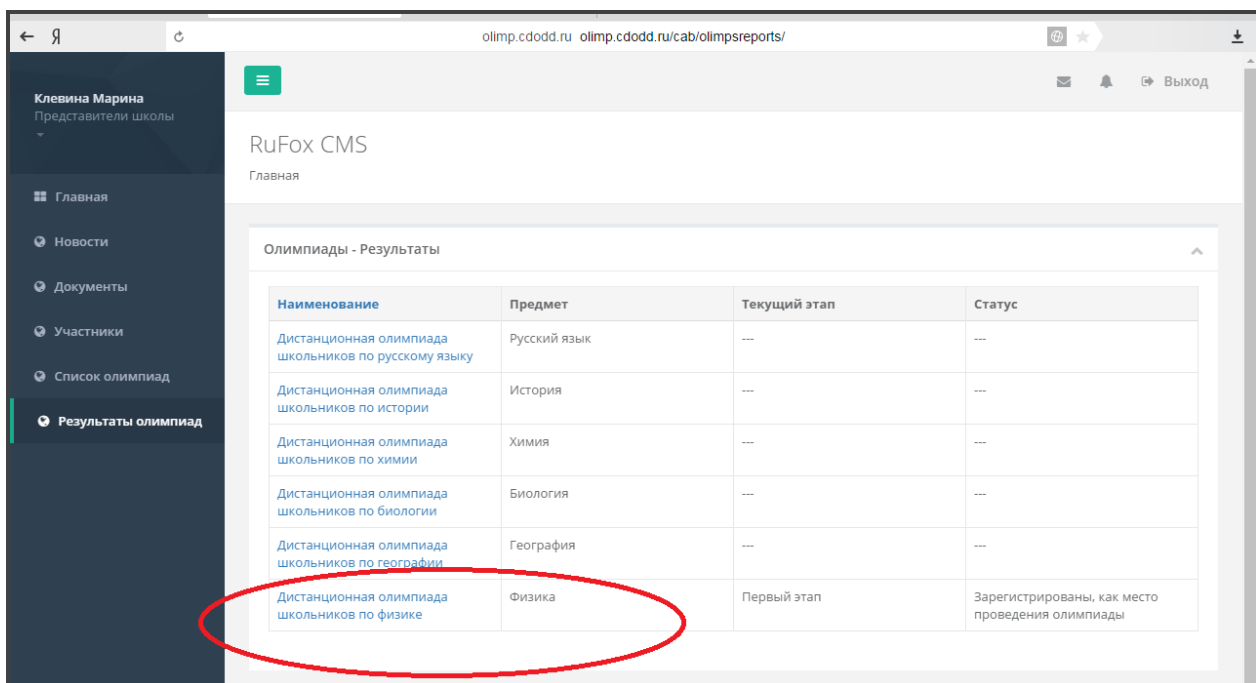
← Я olimp.cdodd.ru olimp.cdodd.ru/cab/olimpsreports/

Клевина Марина
Представители школы

Главная
Новости
Документы
Участники
Список олимпиад
Результаты олимпиад

Выход

RuFox CMS
Главная

Олимпиады - Результаты

| Наименование | Предмет | Текущий этап | Статус |
|---|---|---|---|
| Дистанционная олимпиада школьников по русскому языку | Русский язык | --- | --- |
| Дистанционная олимпиада школьников по истории | История | --- | --- |
| Дистанционная олимпиада школьников по химии | Химия | --- | --- |
| Дистанционная олимпиада школьников по биологии | Биология | --- | --- |
| Дистанционная олимпиада школьников по географии | География | --- | --- |
| Дистанционная олимпиада школьников по физике | Физика | Первый этап | Зарегистрированы, как место проведения олимпиады |